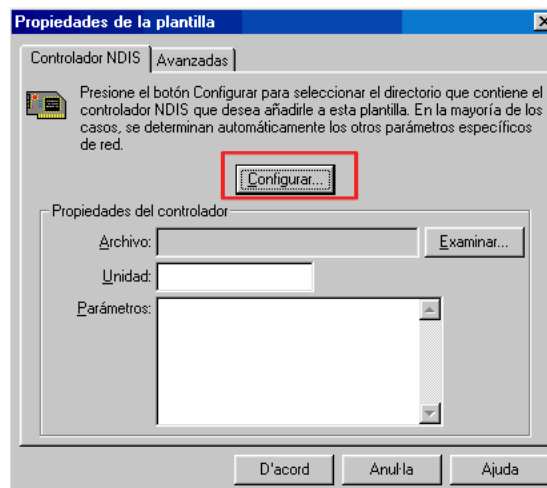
Propiedades de la plantilla

Controlador NDIS | Avanzadas

Presione el botón Configurar para seleccionar el directorio que contiene el controlador NDIS que desea añadirle a esta plantilla. En la mayoría de los casos, se determinan automáticamente los otros parámetros específicos de red.

Configurar...

Propiedades del controlador

Archivo:

Examinar...

Unidad:

Parámetros:

D'acord

Anul·la

Ajuda